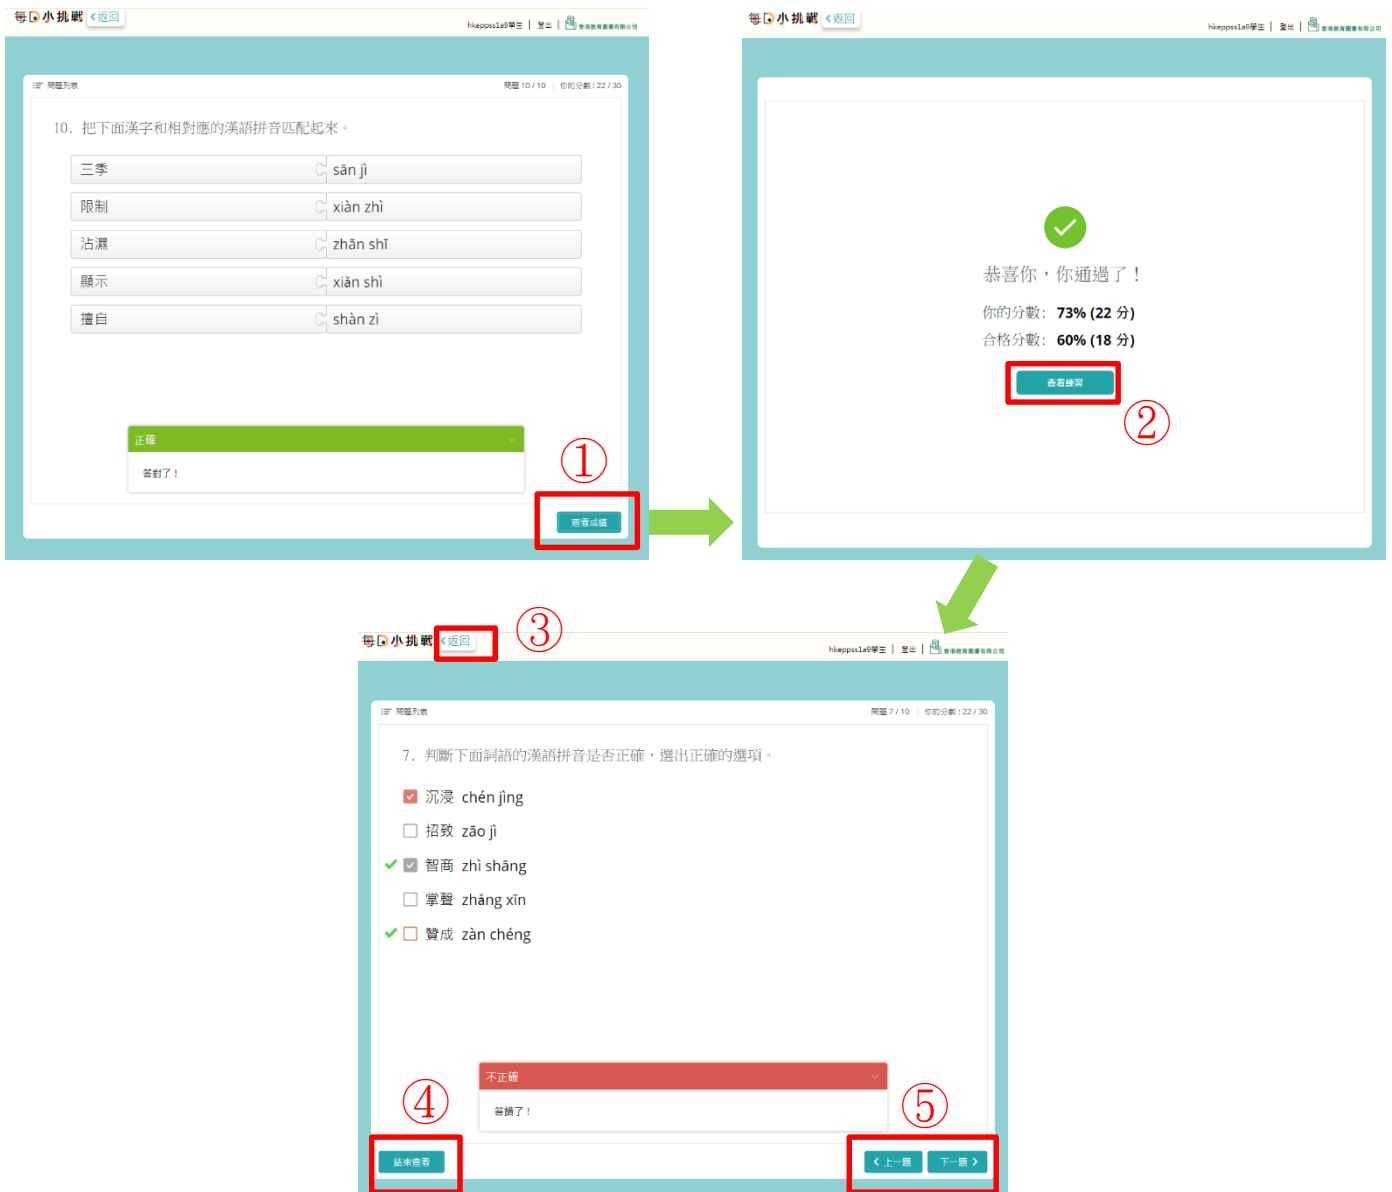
每日小挑戰 < 返回

hkeppss1a9學生 | 登出 | 香港教育圖書有限公司

問題列表

問題 10 / 10 | 你的分數：22 / 30

10. 把下面漢字和相對應的漢語拼音匹配起來。

| | |
|---|---|
| 三季 | sān jì |
| 限制 | xiàn zhì |
| 沾濕 | zhān shī |
| 顯示 | xiǎn shì |
| 擅自 | shàn zì |

正確

答對了！

①

查看成績

每日小挑戰 < 返回

hkeppss1a9學生 | 登出 | 香港教育圖書有限公司

恭喜你，你通過了！

你的分數： 73% (22 分)

合格分數： 60% (18 分)

查看錯誤

②

每日小挑戰 < 返回

③

hkeppss1a9學生 | 登出 | 香港教育圖書有限公司

問題列表

問題 7 / 10 | 你的分數：22 / 30

7. 判斷下面詞語的漢語拼音是否正確，選出正確的選項。

沉浸 chén jìng

招致 zāo jì

智商 zhì shāng

掌聲 zhǎng xīn

贊成 zàn chéng

不正確

答錯了！

④

結束查看

⑤

< 上一題 下一題 >